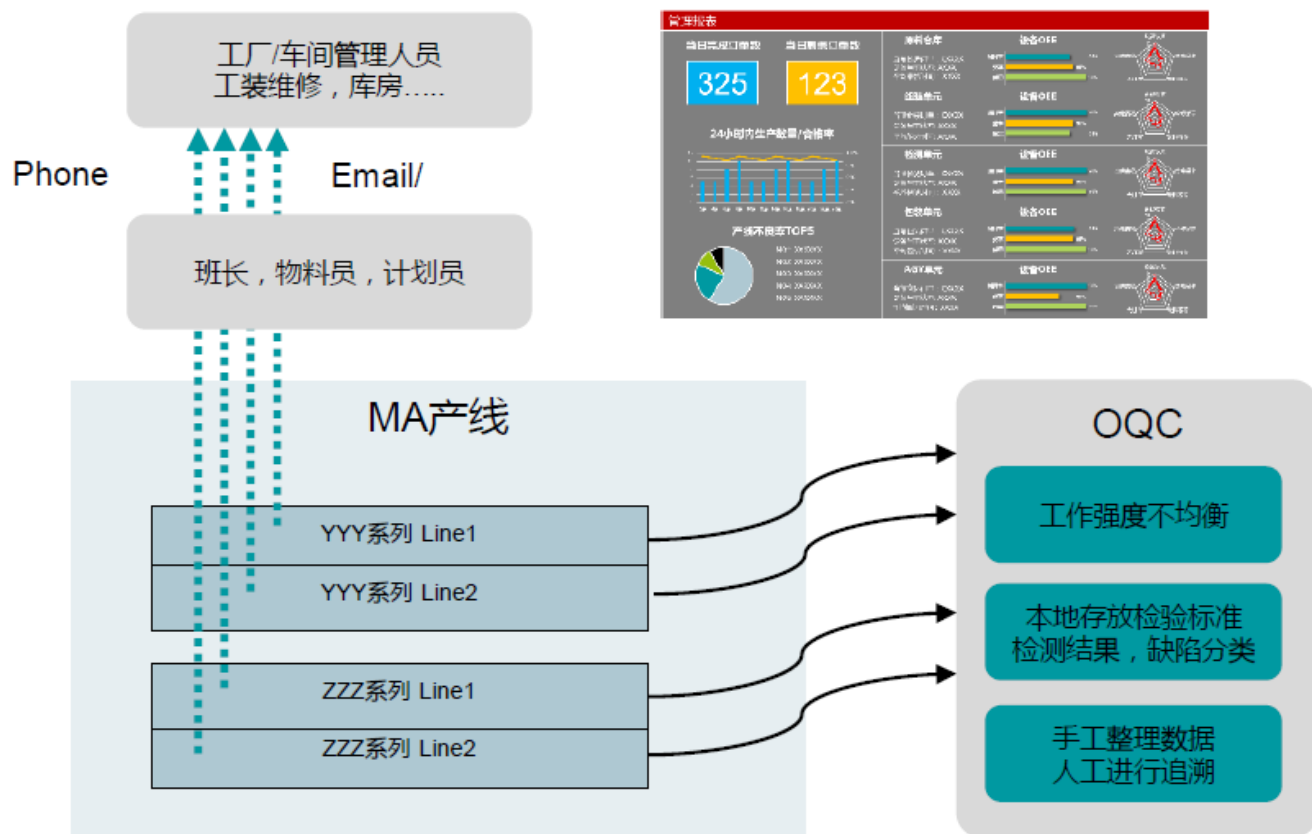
工厂/车间管理人员
工装维修，库房…..

Phone

Email/

班长，物料员，计划员

管理报表

当日完成口罩数

当日需求口罩数

325

123

24小时内生产数量/合格率

产线不良率TOP5

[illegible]

设备OEE

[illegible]

设备OEE

检测单元

设备OEE

包装单元

设备OEE

PACK单元

设备OEE

MA产线

YYY系列 Line1

YYY系列 Line2

ZZZ系列 Line1

ZZZ系列 Line2

OQC

工作强度不均衡

本地存放检验标准
检测结果，缺陷分类

手工整理数据
人工进行追溯